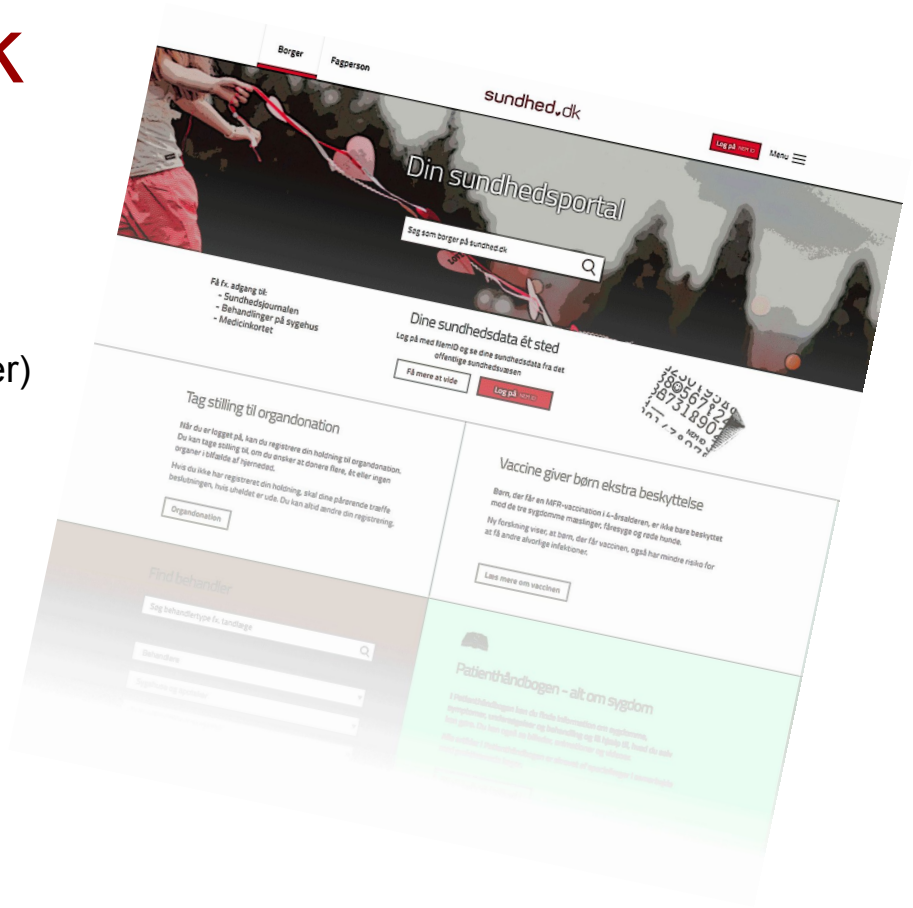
K

er)

Borger Fagperson

sundhed.dk

Log på NEM ID Menu

Din sundhedsportal

Søg som borger på sundhed.dk

Få fx. adgang til:
- Sundhedsjournalen
- Behandlinger på sygehus
- Medicinkortet

Dine sundhedsdata ét sted

Log på med NemID og se dine sundhedsdata fra det offentlige sundhedsvæsen

Få mere at vide Log på NEM ID

Tag stilling til organdonation

Når du er logget på, kan du registrere din holdning til organdonation. Du kan tage stilling til, om du ønsker at donere flere, ét eller ingen organer i tilfælde af hjernedød.

Hvis du ikke har registreret din holdning, skal dine pårørende træffe beslutningen, hvis uheldet er ude. Du kan altid ændre din registrering.

Organdonation

Vaccine giver børn ekstra beskyttelse

Børn, der får en MFR-vaccination i 4-årsalderen, er ikke bare beskyttet mod de tre sygdomme mæslinger, fåresyge og røde hunde.

Ny forskning viser, at børn, der får vaccinen, også har mindre risiko for at få andre alvorlige infektioner.

Læs mere om vaccinen

Find behandler

Søg behandlertype f.x. tandlæge

Behandlere

Patienthåndbogen – alt om sygdom

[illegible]